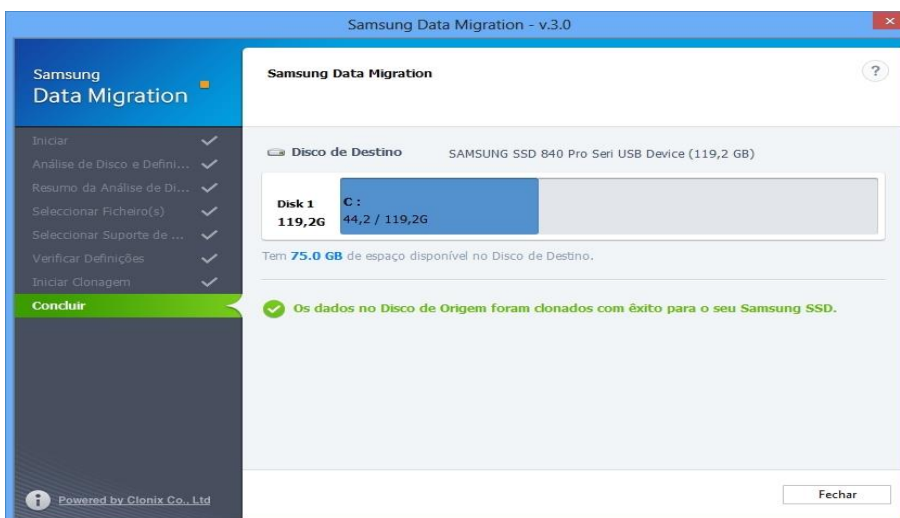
Samsung Data Migration - v.3.0

×

Samsung
Data Migration

Iniciar
Análise de Disco e Defini...
Resumo da Análise de Di...
Seleccionar Ficheiro(s)
Seleccionar Suporte de ...
Verificar Definições
Iniciar Clonagem
Concluir

Powered by Clonix Co., Ltd

Samsung Data Migration

?

Disco de Destino

SAMSUNG SSD 840 Pro Seri USB Device (119,2 GB)

Disk 1
119,2G

C:
44,2 / 119,2G

Tem 75.0 GB de espaço disponível no Disco de Destino.

Os dados no Disco de Origem foram clonados com êxito para o seu Samsung SSD.

Fechar